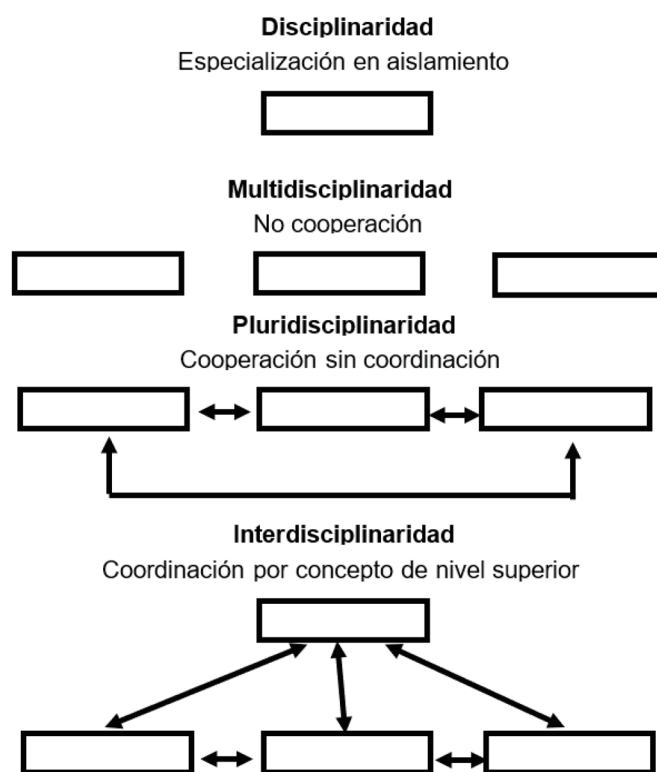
**Disciplinaridad**
Especialización en aislamiento

**Multidisciplinaridad**
No cooperación

**Pluridisciplinaridad**
Cooperación sin coordinación

**Interdisciplinaridad**
Coordinación por concepto de nivel superior